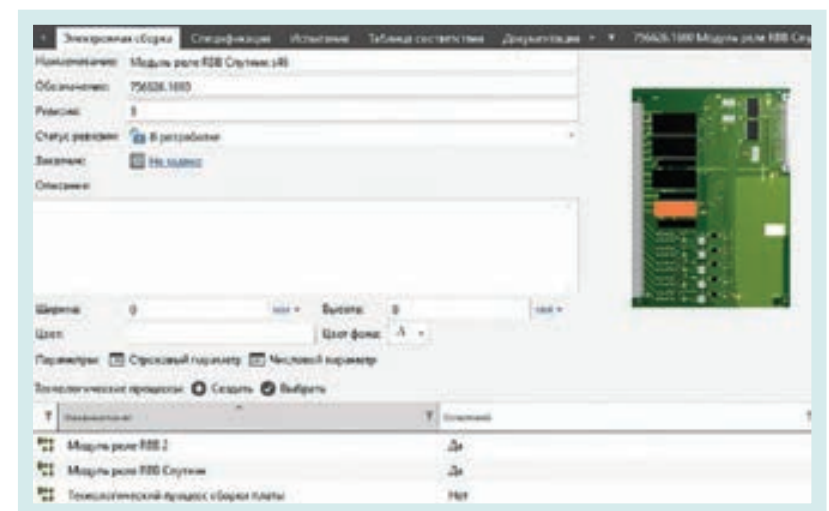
Электронная сборка | Спецификация | Испытание | Таблица соответствия | Документация | 756626.1693 Модуль реле RBB Спу

Наименование: Модуль реле RBB Спутник v46

Обозначение: 756626.1693

Ревизия: 0

Статус ревизии: В разработке

Заказчик: Не задано

Описание:

Ширина: 0 мм

Высота: 0 мм

Цвет:

Цвет фона: A

Параметры: Строковый параметр Числовой параметр

Технологические процессы: Создать Выбрать

| Наименование | Основной |
|---|---|
| Модуль реле RBB 2 | Да |
| Модуль реле RBB Спутник | Да |
| Технологический процесс сборки платы | Нет |